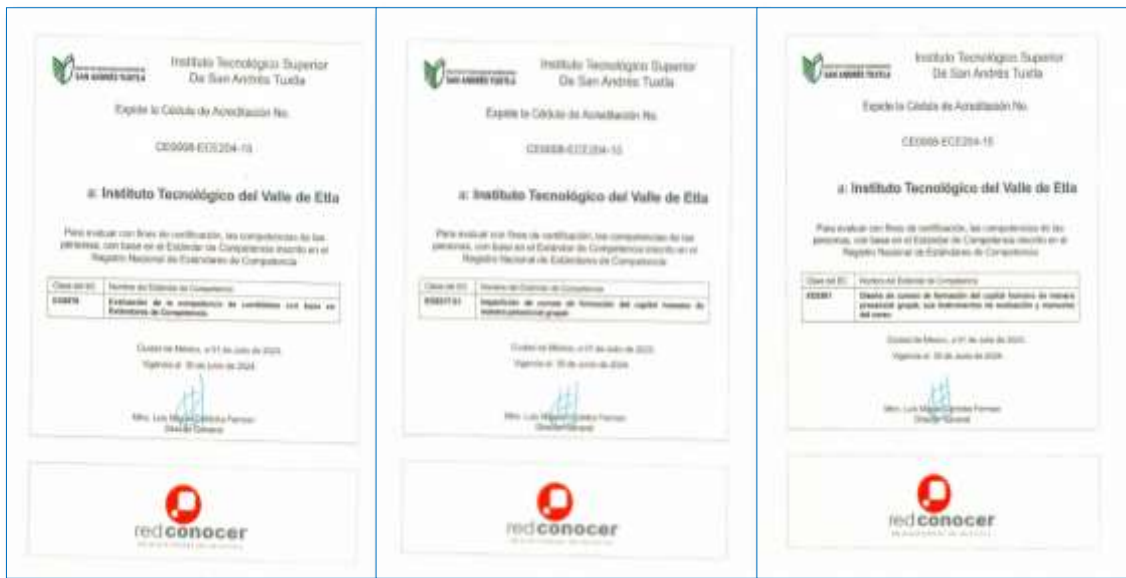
SAN ANDRÉS TUXTLA

Instituto Tecnológico Superior De San Andrés Tuxtla

Expide la Cédula de Acreditación No.

CE0008-ECE204-15

a: Instituto Tecnológico del Valle de Etla

Para evaluar con fines de certificación, las competencias de las personas, con base en el Estándar de Competencia inscrito en el Registro Nacional de Estándares de Competencia

| Clave del EC | Nombre del Estándar de Competencia |
|---|---|
| EC0076 | Evaluación de la competencia de candidatos con base en Estándares de Competencia. |

Ciudad de México, a 01 de julio de 2020.

Vigencia al: 30 de junio de 2024

Mtro. Luis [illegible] Fernan
Director General

red conocer

SAN ANDRÉS TUXTLA

Instituto Tecnológico Superior De San Andrés Tuxtla

Expide la Cédula de Acreditación No.

CE0008-ECE204-15

a: Instituto Tecnológico del Valle de Etla

Para evaluar con fines de certificación, las competencias de las personas, con base en el Estándar de Competencia inscrito en el Registro Nacional de Estándares de Competencia

| Clave del EC | Nombre del Estándar de Competencia |
|---|---|
| EC0217.01 | Impartición de cursos de formación del capital humano de manera presencial grupal. |

Ciudad de México, a 01 de julio de 2020.

Vigencia al: 30 de junio de 2024

Mtro. Luis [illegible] Fernan
Director General

red conocer

SAN ANDRÉS TUXTLA

Instituto Tecnológico Superior De San Andrés Tuxtla

Expide la Cédula de Acreditación No.

CE0008-ECE204-15

a: Instituto Tecnológico del Valle de Etla

Para evaluar con fines de certificación, las competencias de las personas, con base en el Estándar de Competencia inscrito en el Registro Nacional de Estándares de Competencia

| Clave del EC | Nombre del Estándar de Competencia |
|---|---|
| EC0301 | Diseño de cursos de formación del capital humano de manera presencial grupal, sus instrumentos de evaluación y manuales del curso. |

Ciudad de México, a 01 de julio de 2020.

Vigencia al: 30 de junio de 2024

Mtro. Luis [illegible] Fernan
Director General

red conocer